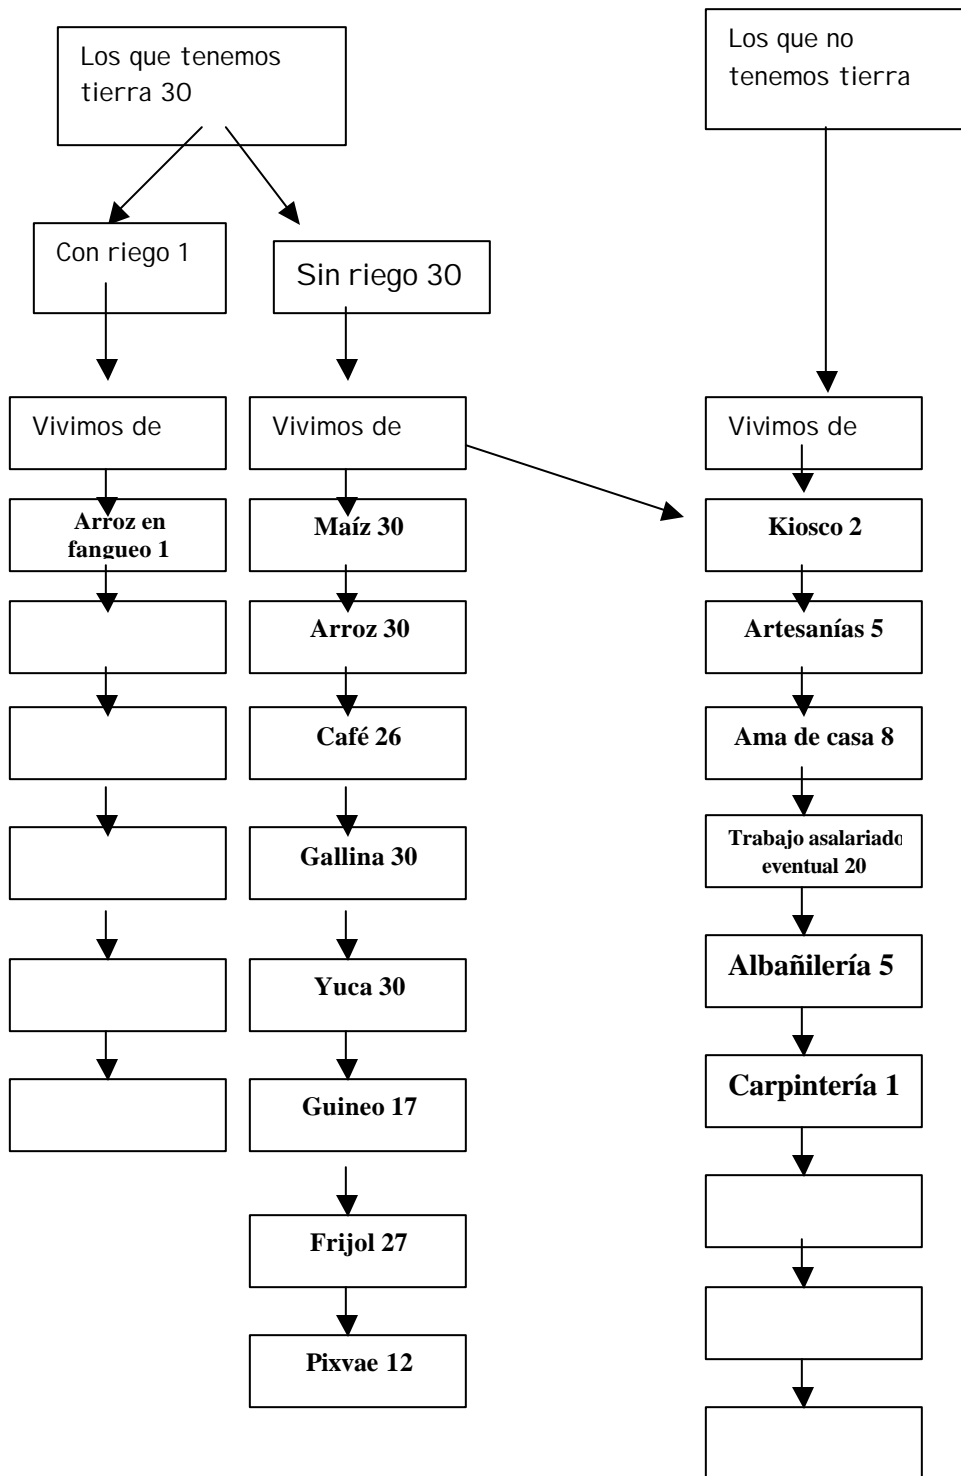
Los que tenemos tierra 30

Con riego 1

Vivimos de

Arroz en fangueo 1

Sin riego 30

Vivimos de

Maíz 30

Arroz 30

Café 26

Gallina 30

Yuca 30

Guineo 17

Frijol 27

Pixvae 12

Los que no tenemos tierra

Vivimos de

Kiosco 2

Artesanías 5

Ama de casa 8

Trabajo asalariado eventual 20

Albañilería 5

Carpintería 1